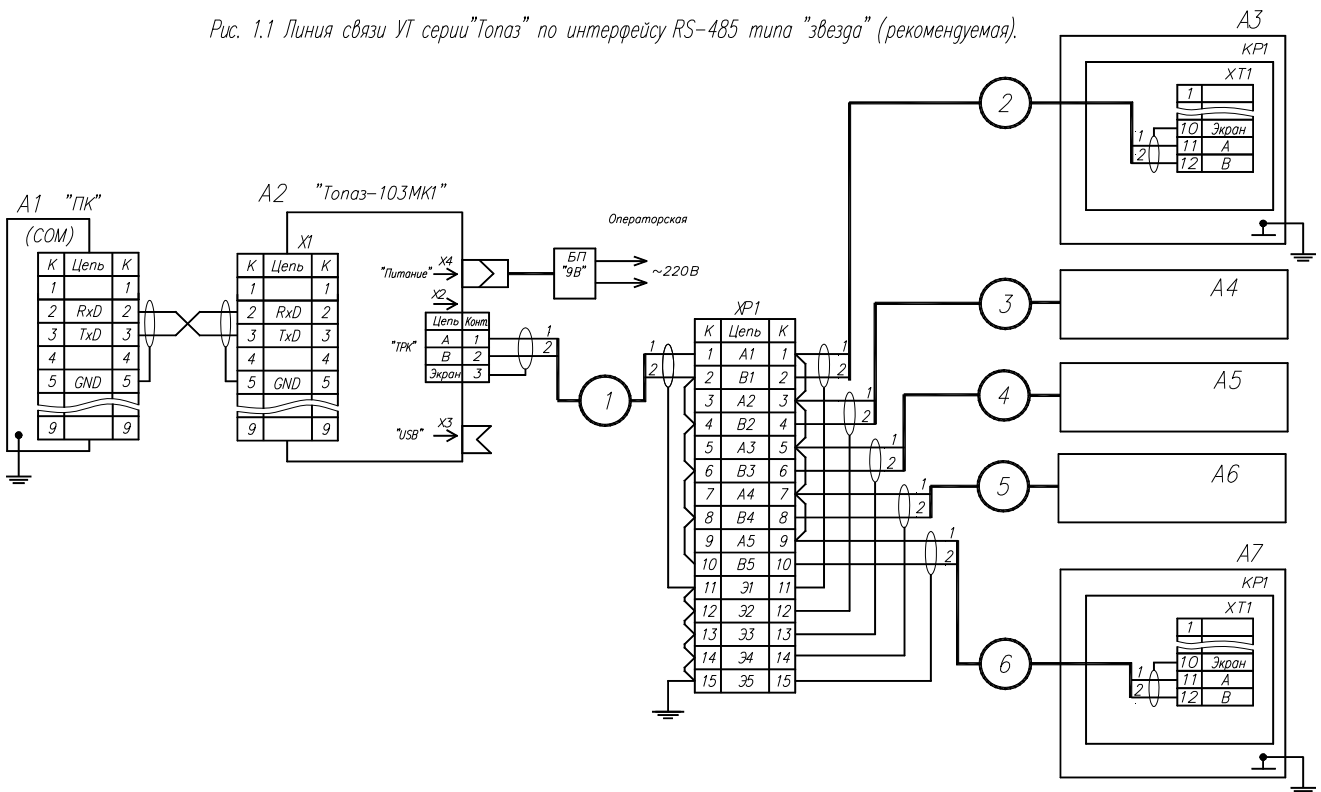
Рис. 1.1 Линия связи УТ серии"Топаз" по интерфейсу RS-485 типа "звезда" (рекомендуемая).

A3
KP1
XT1

| 1 | |
|---|---|
| 10 | Экран |
| 11 | A |
| 12 | B |

1
2

2

A1 "ПК"
(COM)

| K | Цепь | K |
|---|---|---|
| 1 | | 1 |
| 2 | RxD | 2 |
| 3 | TxD | 3 |
| 4 | | 4 |
| 5 | GND | 5 |
| 9 | | 9 |

A2 "Топаз-103МК1"
X1

| K | Цепь | K |
|---|---|---|
| 1 | | 1 |
| 2 | RxD | 2 |
| 3 | TxD | 3 |
| 4 | | 4 |
| 5 | GND | 5 |
| 9 | | 9 |

Операторская
"Питание" X4
БП "9В"
~220В
X2
"ТРК"

| Цепь | Конт. |
|---|---|
| A | 1 |
| B | 2 |
| Экран | 3 |

"USB" X3

1
2
1

XP1

| K | Цепь | K |
|---|---|---|
| 1 | A1 | 1 |
| 2 | B1 | 2 |
| 3 | A2 | 3 |
| 4 | B2 | 4 |
| 5 | A3 | 5 |
| 6 | B3 | 6 |
| 7 | A4 | 7 |
| 8 | B4 | 8 |
| 9 | A5 | 9 |
| 10 | B5 | 10 |
| 11 | Э1 | 11 |
| 12 | Э2 | 12 |
| 13 | Э3 | 13 |
| 14 | Э4 | 14 |
| 15 | Э5 | 15 |

1
2
1
2
1
2
1
2
1
2

3
A4
4
A5
5
A6
6

A7
KP1
XT1

| 1 | |
|---|---|
| 10 | Экран |
| 11 | A |
| 12 | B |

1
2